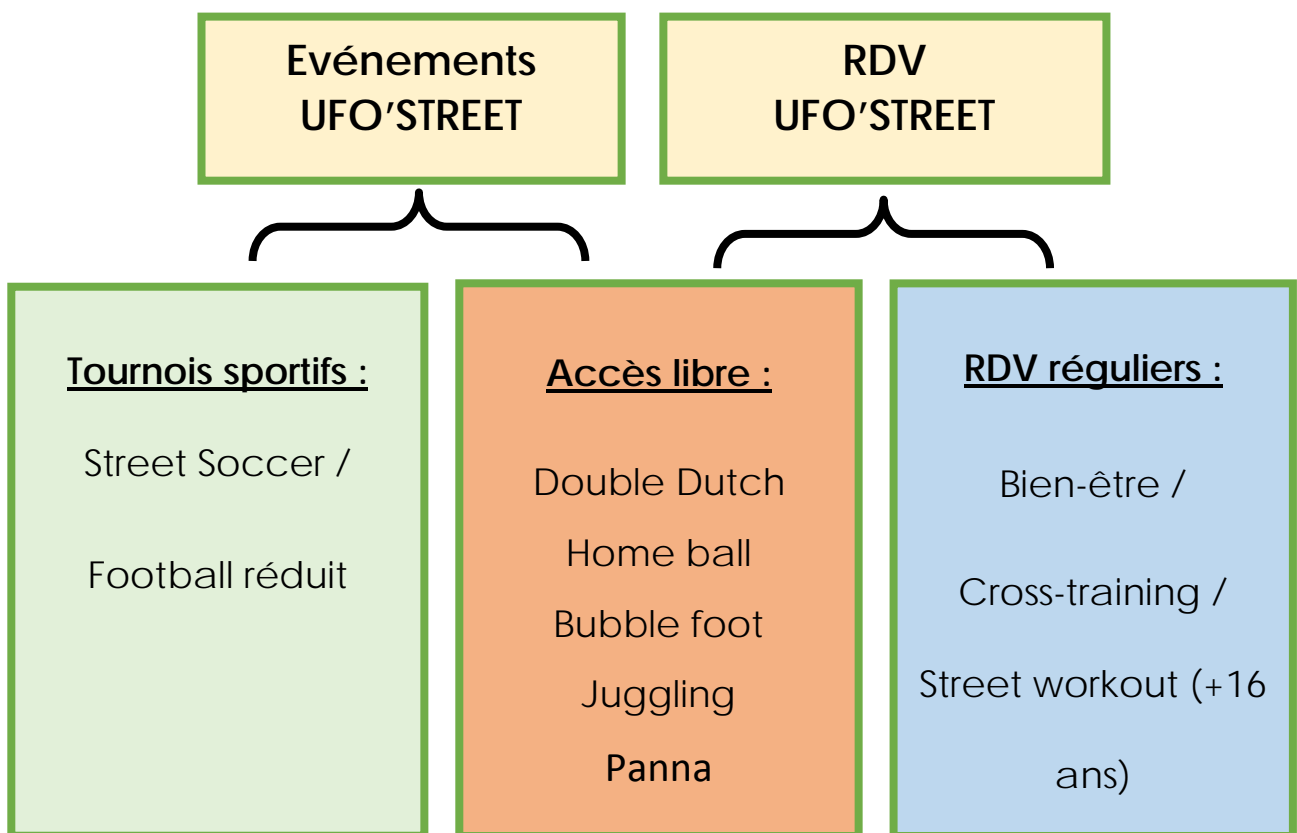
Evénements UFO'STREET

RDV UFO'STREET

Tournois sportifs :

Street Soccer /

Football réduit

Accès libre :

Double Dutch

Home ball

Bubble foot

Juggling

Panna

RDV réguliers :

Bien-être /

Cross-training /

Street workout (+16 ans)